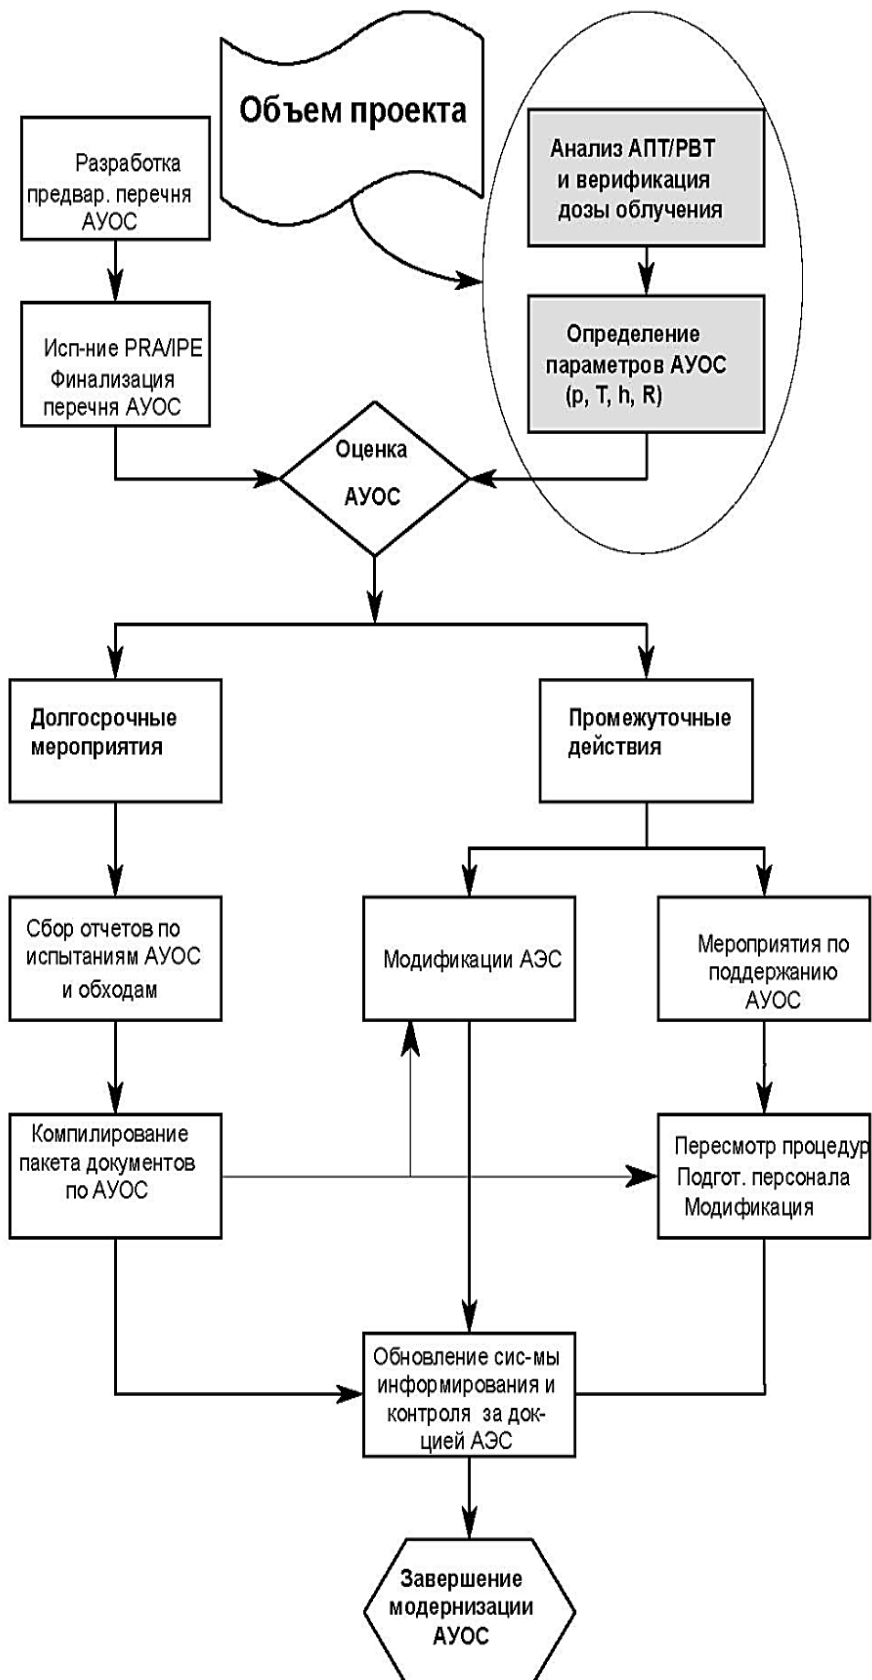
Объем проекта

Разработка предвар. перечня АУОС

Анализ АПТ/РВТ и верификация дозы облучения

Определение параметров АУОС (p, T, h, R)

Исп-ние PRA/IPE Финализация перечня АУОС

Оценка АУОС

Долгосрочные мероприятия

Промежуточные действия

Сбор отчетов по испытаниям АУОС и обходам

Модификации АЭС

Мероприятия по поддержанию АУОС

Компилирование пакета документов по АУОС

Пересмотр процедур Подгот. персонала Модификация

Обновление сис-мы информирования и контроля за док-цией АЭС

Завершение модернизации АУОС